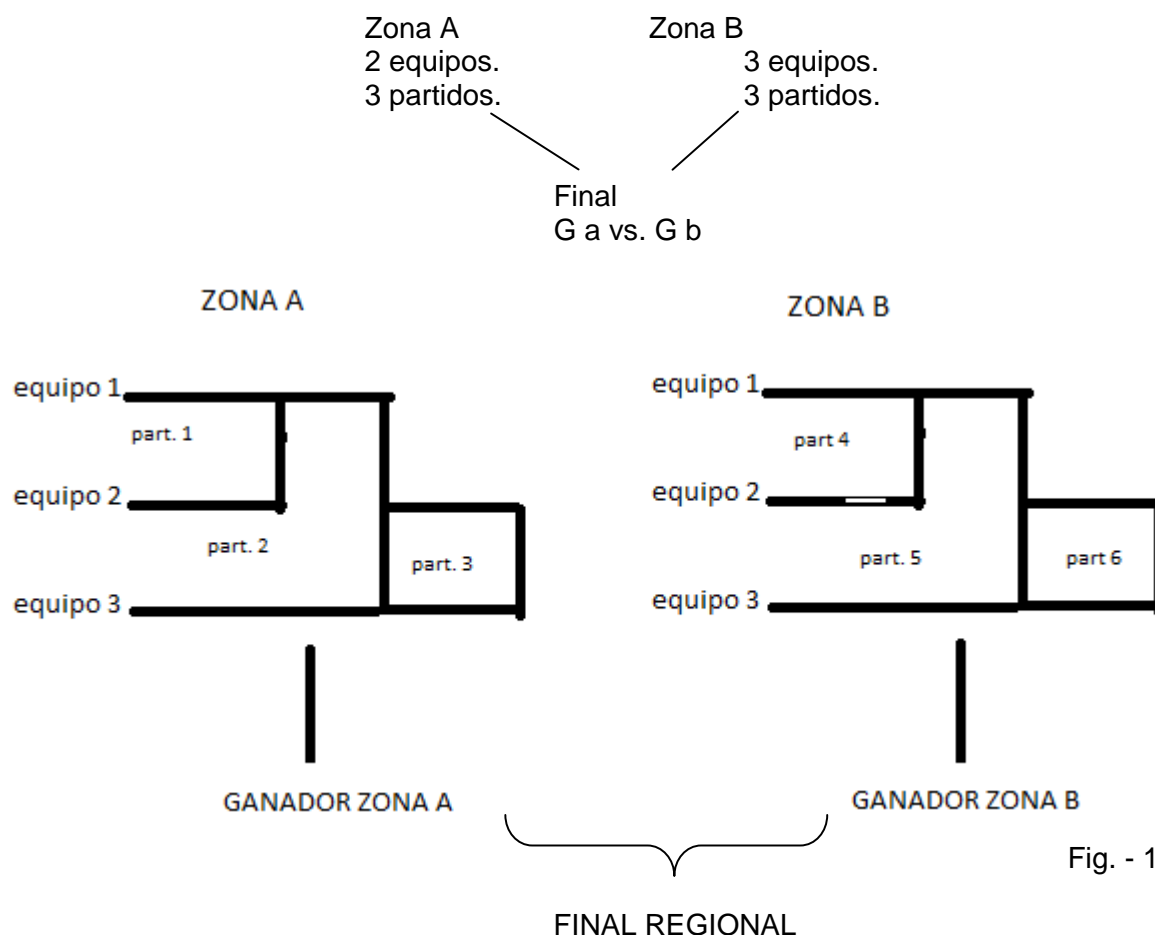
Zona A
2 equipos.
3 partidos.

Zona B
3 equipos.
3 partidos.

Final
G a vs. G b

ZONA A

equipo 1
part. 1
equipo 2
part. 2
part. 3
equipo 3

GANADOR ZONA A

ZONA B

equipo 1
part 4
equipo 2
part. 5
part 6
equipo 3

GANADOR ZONA B

Fig. - 1

FINAL REGIONAL